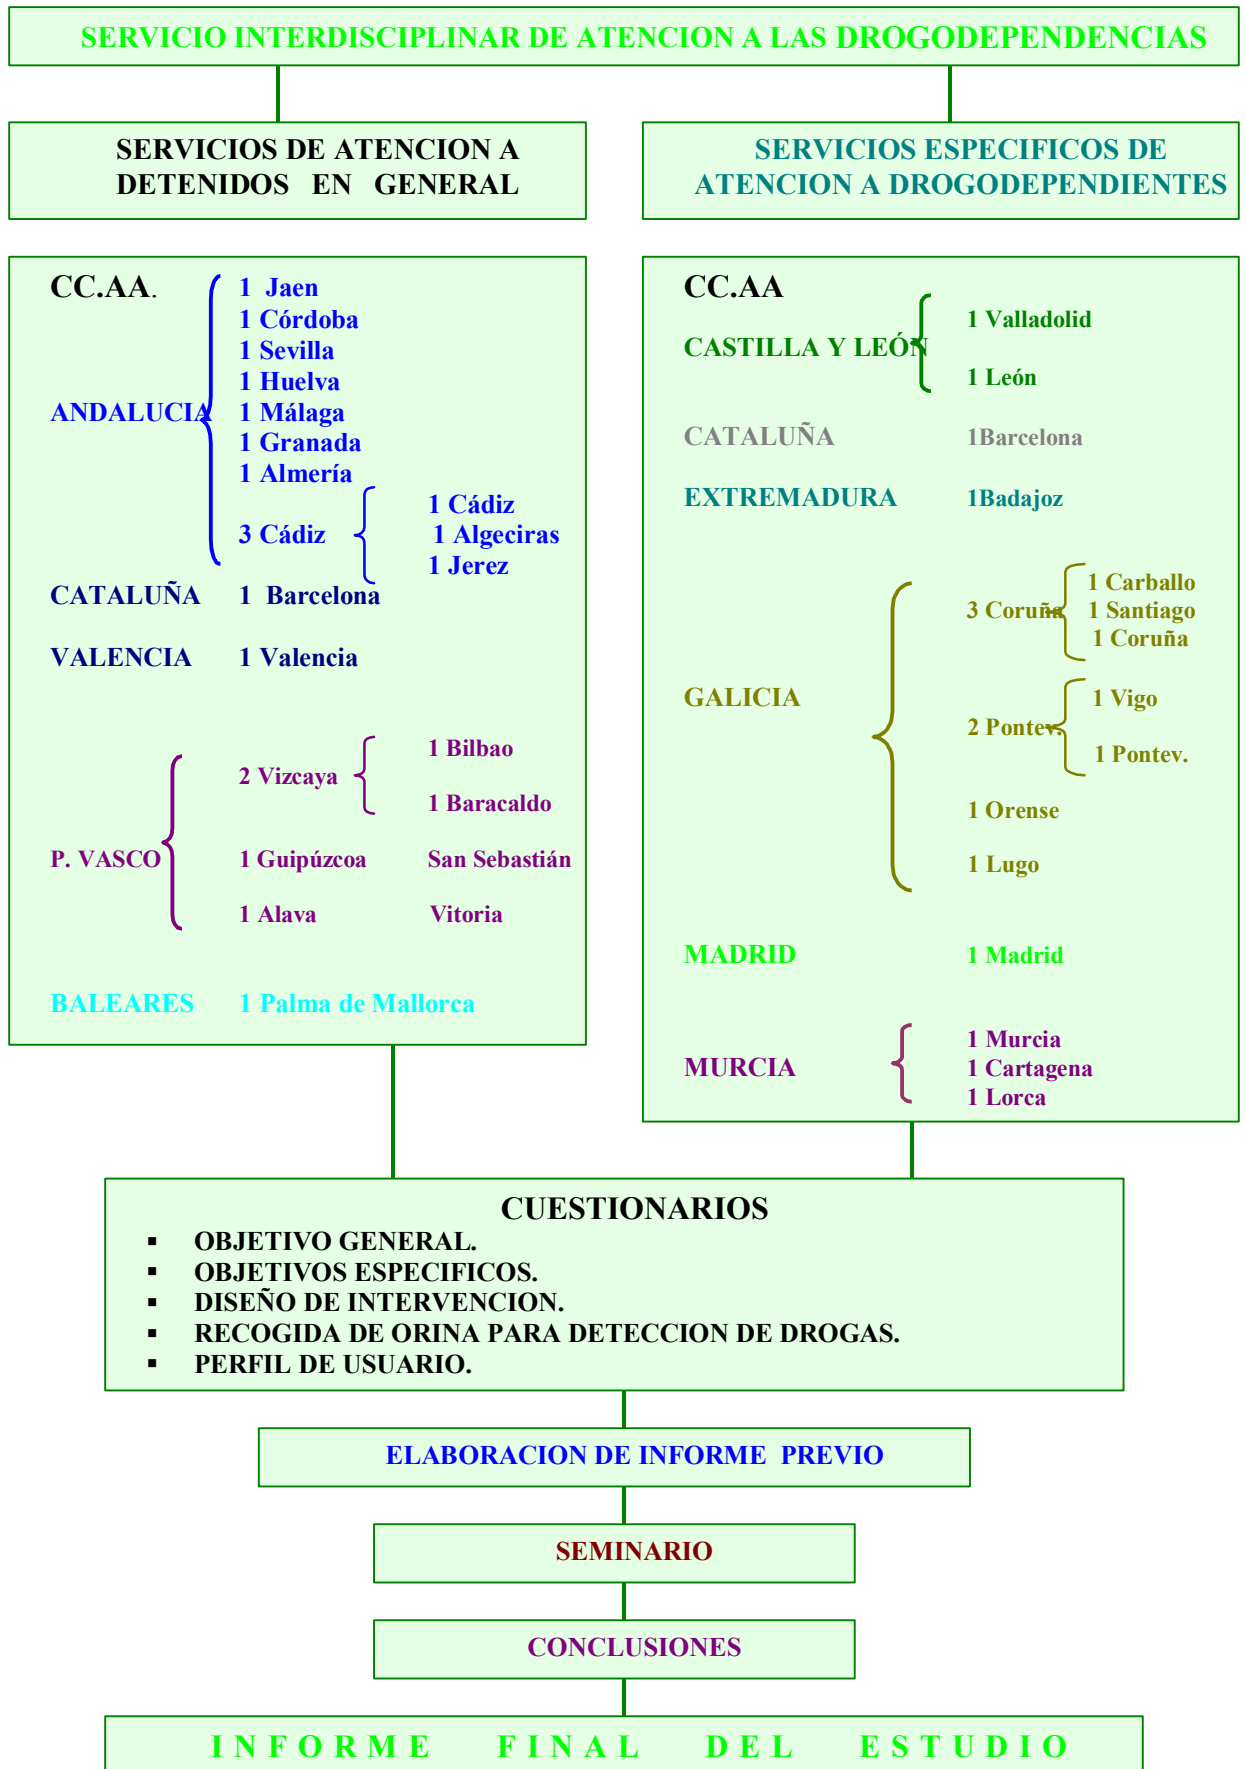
SERVICIO INTERDISCIPLINAR DE ATENCION A LAS DROGODEPENDENCIAS

SERVICIOS DE ATENCION A DETENIDOS EN GENERAL

SERVICIOS ESPECIFICOS DE ATENCION A DROGODEPENDIENTES

CC.AA.

ANDALUCIA
1 Jaen
1 Córdoba
1 Sevilla
1 Huelva
1 Málaga
1 Granada
1 Almería
3 Cádiz
1 Cádiz
1 Algeciras
1 Jerez

CATALUÑA 1 Barcelona

VALENCIA 1 Valencia

P. VASCO
2 Vizcaya
1 Bilbao
1 Baracaldo
1 Guipúzcoa San Sebastián
1 Alava Vitoria

BALEARES 1 Palma de Mallorca

CC.AA

CASTILLA Y LEÓN
1 Valladolid
1 León

CATALUÑA 1Barcelona

EXTREMADURA 1Badajoz

GALICIA
3 Coruña
1 Carballo
1 Santiago
1 Coruña
2 Pontev.
1 Vigo
1 Pontev.
1 Orense
1 Lugo

MADRID 1 Madrid

MURCIA
1 Murcia
1 Cartagena
1 Lorca

CUESTIONARIOS
▪ OBJETIVO GENERAL.
▪ OBJETIVOS ESPECIFICOS.
▪ DISEÑO DE INTERVENCION.
▪ RECOGIDA DE ORINA PARA DETECCION DE DROGAS.
▪ PERFIL DE USUARIO.

ELABORACION DE INFORME PREVIO

SEMINARIO

CONCLUSIONES

INFORME FINAL DEL ESTUDIO